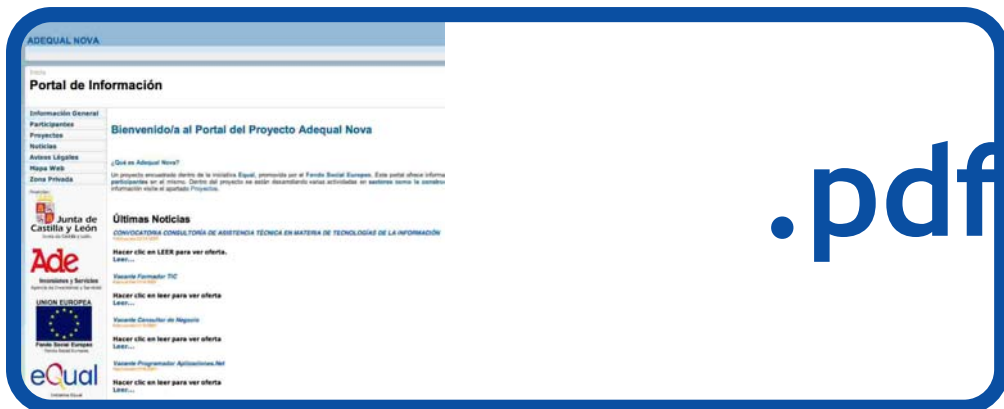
ADEQUAL NOVA

Inicio
Portal de Información

Información General
Participantes
Proyectos
Noticias
Avisos Legales
Mapa Web
Zona Privada

Junta de Castilla y León

Ade
Inversiones y Servicios

UNION EUROPEA
Fondo Social Europeo

eQual

Bienvenido/a al Portal del Proyecto Adequal Nova

¿Qué es Adequal Nova?

Un proyecto encuadrado dentro de la iniciativa Equal, promovida por el Fondo Social Europeo. Este portal ofrece informa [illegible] participantes en el mismo. Dentro del proyecto se están desarrollando varias actividades en sectores como la construc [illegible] información visite el apartado Proyectos.

Últimas Noticias

CONVOCATORIA CONSULTORÍA DE ASISTENCIA TÉCNICA EN MATERIA DE TECNOLOGÍAS DE LA INFORMACIÓN
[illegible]
Hacer clic en LEER para ver oferta.
Leer...

Vacante Formador TIC
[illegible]
Hacer clic en leer para ver oferta
Leer...

Vacante Consultor de Negocio
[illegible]
Hacer clic en leer para ver oferta
Leer...

Vacante Programador Aplicaciones.Net
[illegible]
Hacer clic en leer para ver oferta
Leer...

.pdf